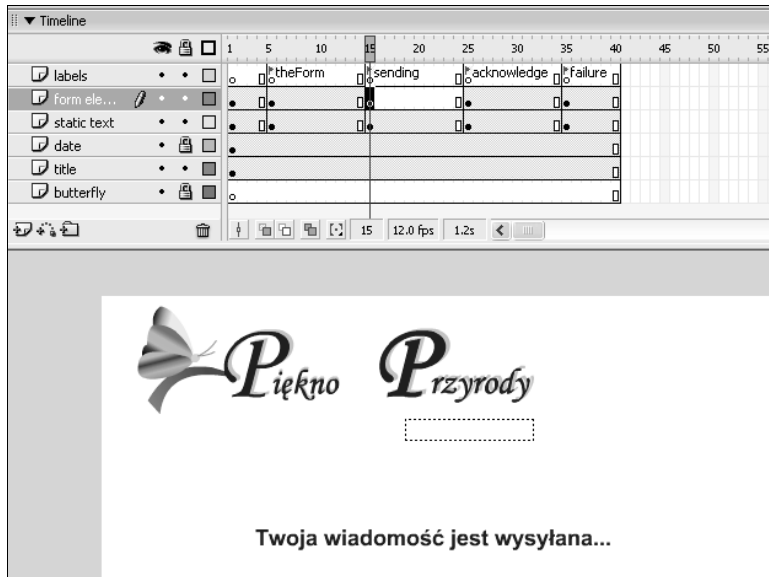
▼ Timeline

1 5 10 15 20 25 30 35 40 45 50 55

labels
form ele...
static text
date
title
butterfly

theForm
sending
acknowledge
failure

15 12.0 fps 1.2s

Piękno Przyrody

Twoja wiadomość jest wysyłana...